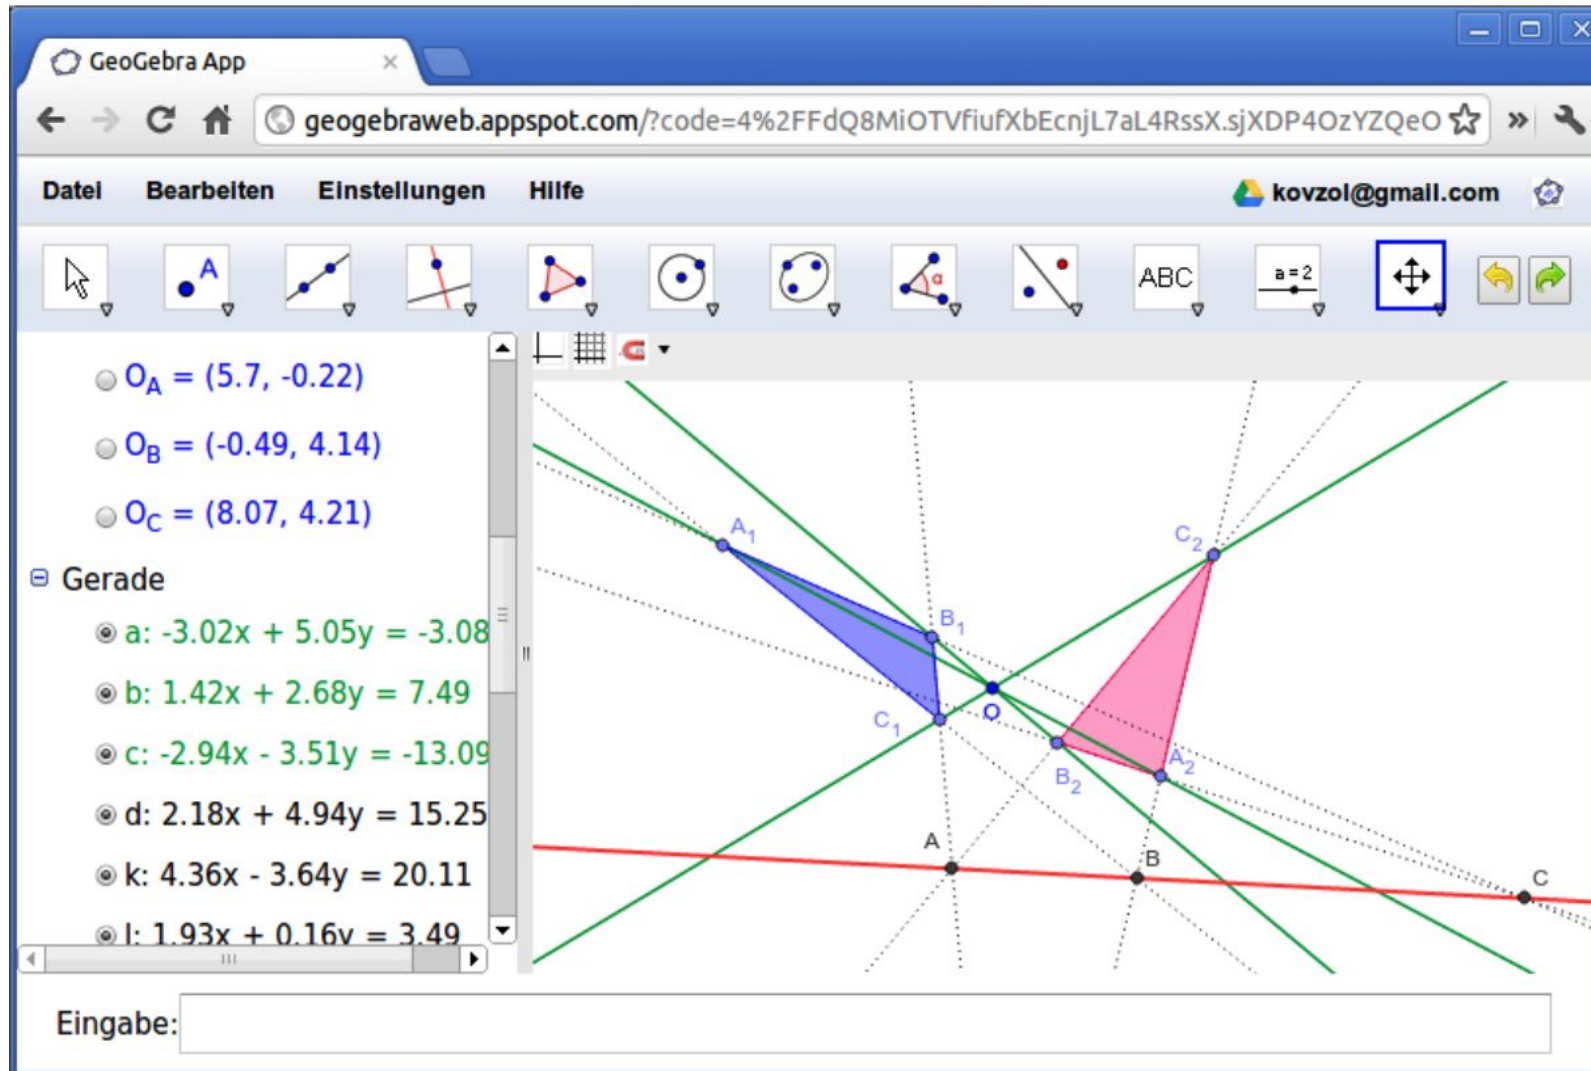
GeoGebra App

geogebraweb.appspot.com/?code=4%2FFdQ8MiOTVfiufXbEcnjL7aL4RssX.sjXDP4OzYZQeO

Datei Bearbeiten Einstellungen Hilfe

kovzol@gmail.com

A

ABC

a = 2

$O_A = (5.7, -0.22)$

$O_B = (-0.49, 4.14)$

$O_C = (8.07, 4.21)$

Gerade

a: $-3.02x + 5.05y = -3.08$

b: $1.42x + 2.68y = 7.49$

c: $-2.94x - 3.51y = -13.09$

d: $2.18x + 4.94y = 15.25$

k: $4.36x - 3.64y = 20.11$

l: $1.93x + 0.16y = 3.49$

$A_1$

$C_2$

$B_1$

$C_1$

O

$B_2$

$A_2$

A

B

C

Eingabe: